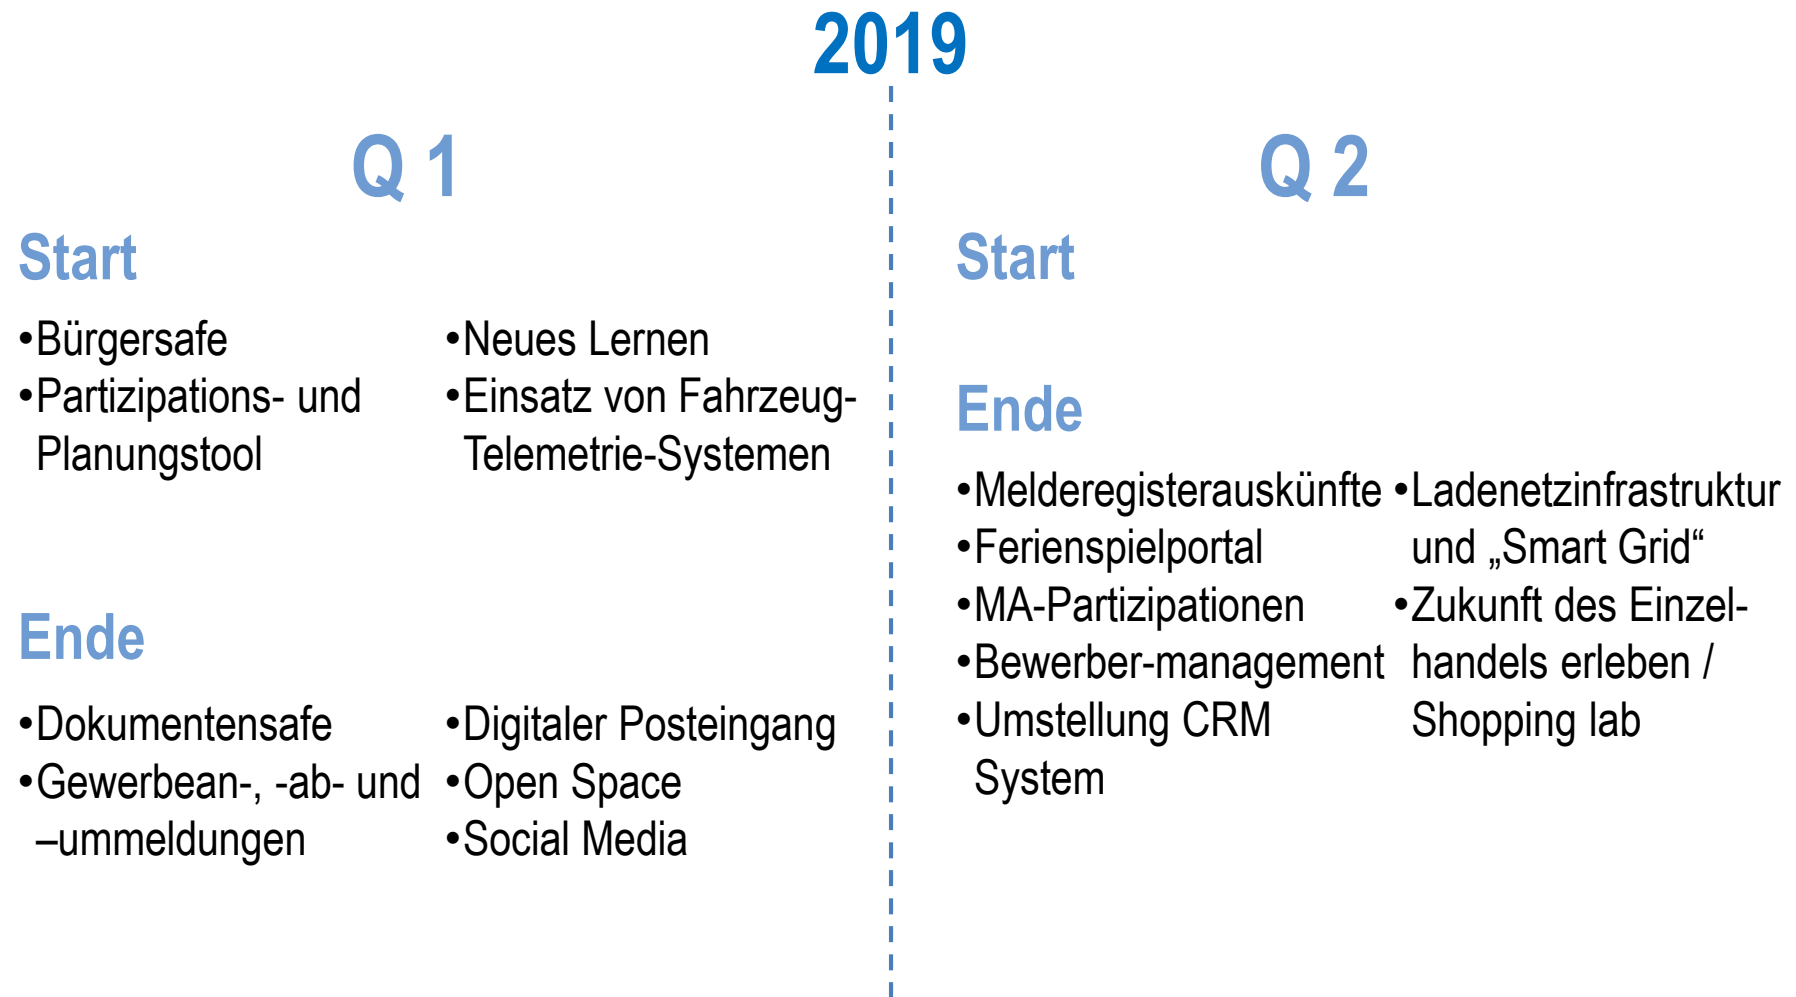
2019

Q 1

Start

•Bürgersafe
•Partizipations- und Planungstool

•Neues Lernen
•Einsatz von Fahrzeug-Telemetrie-Systemen

Ende

•Dokumentensafe
•Gewerbean-, -ab- und –ummeldungen

•Digitaler Posteingang
•Open Space
•Social Media

Q 2

Start

Ende

•Melderegisterauskünfte
•Ferienspielportal
•MA-Partizipationen
•Bewerber-management
•Umstellung CRM System

•Ladenetzinfrastruktur und „Smart Grid“
•Zukunft des Einzelhandels erleben / Shopping lab